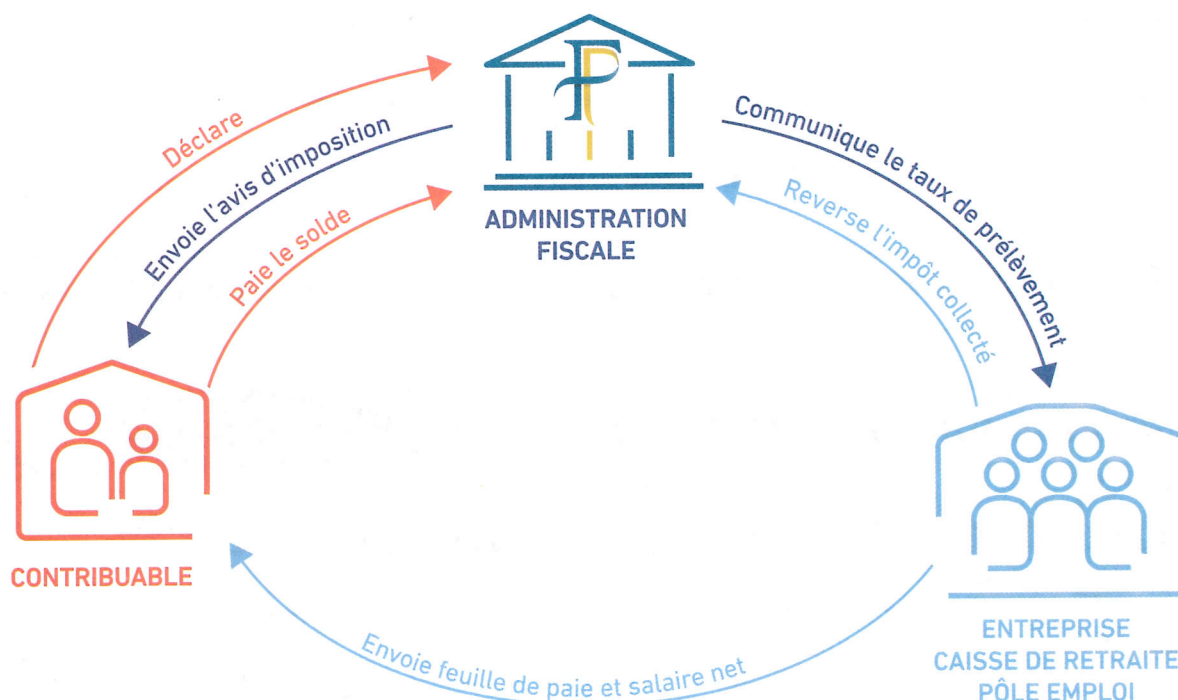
Déclare

Envoie l'avis d'imposition

Paie le solde

ADMINISTRATION FISCALE

Communique le taux de prélèvement

Reverse l'impôt collecté

CONTRIBUABLE

ENTREPRISE
CAISSE DE RETRAITE
PÔLE EMPLOI

Envoie feuille de paie et salaire net